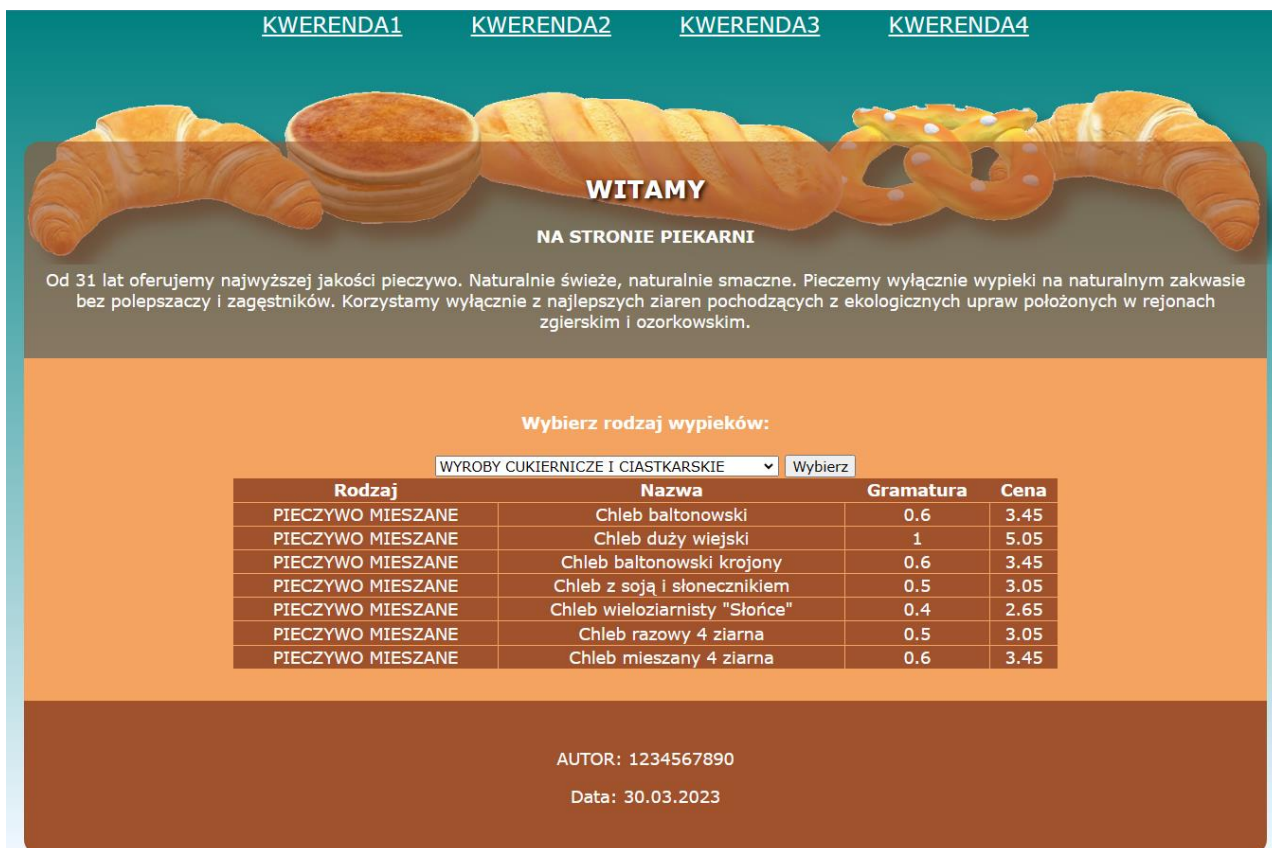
KWERENDA1 KWERENDA2 KWERENDA3 KWERENDA4

WITAMY

NA STRONIE PIEKARNI

Od 31 lat oferujemy najwyższej jakości pieczywo. Naturalnie świeże, naturalnie smaczne. Pieczemy wyłącznie wypieki na naturalnym zakwasie bez polepszaczy i zagęstników. Korzystamy wyłącznie z najlepszych ziaren pochodzących z ekologicznych upraw położonych w rejonach zgierskim i ozorkowskim.

Wybierz rodzaj wypieków:

WYROBY CUKIERNICZE I CIASTKARSKIE Wybierz

| Rodzaj | Nazwa | Gramatura | Cena |
|---|---|---|---|
| PIECZYWO MIESZANE | Chleb baltonowski | 0.6 | 3.45 |
| PIECZYWO MIESZANE | Chleb duży wiejski | 1 | 5.05 |
| PIECZYWO MIESZANE | Chleb baltonowski krojony | 0.6 | 3.45 |
| PIECZYWO MIESZANE | Chleb z soją i słonecznikiem | 0.5 | 3.05 |
| PIECZYWO MIESZANE | Chleb wieloziarnisty "Słońce" | 0.4 | 2.65 |
| PIECZYWO MIESZANE | Chleb razowy 4 ziarna | 0.5 | 3.05 |
| PIECZYWO MIESZANE | Chleb mieszany 4 ziarna | 0.6 | 3.45 |

AUTOR: 1234567890

Data: 30.03.2023